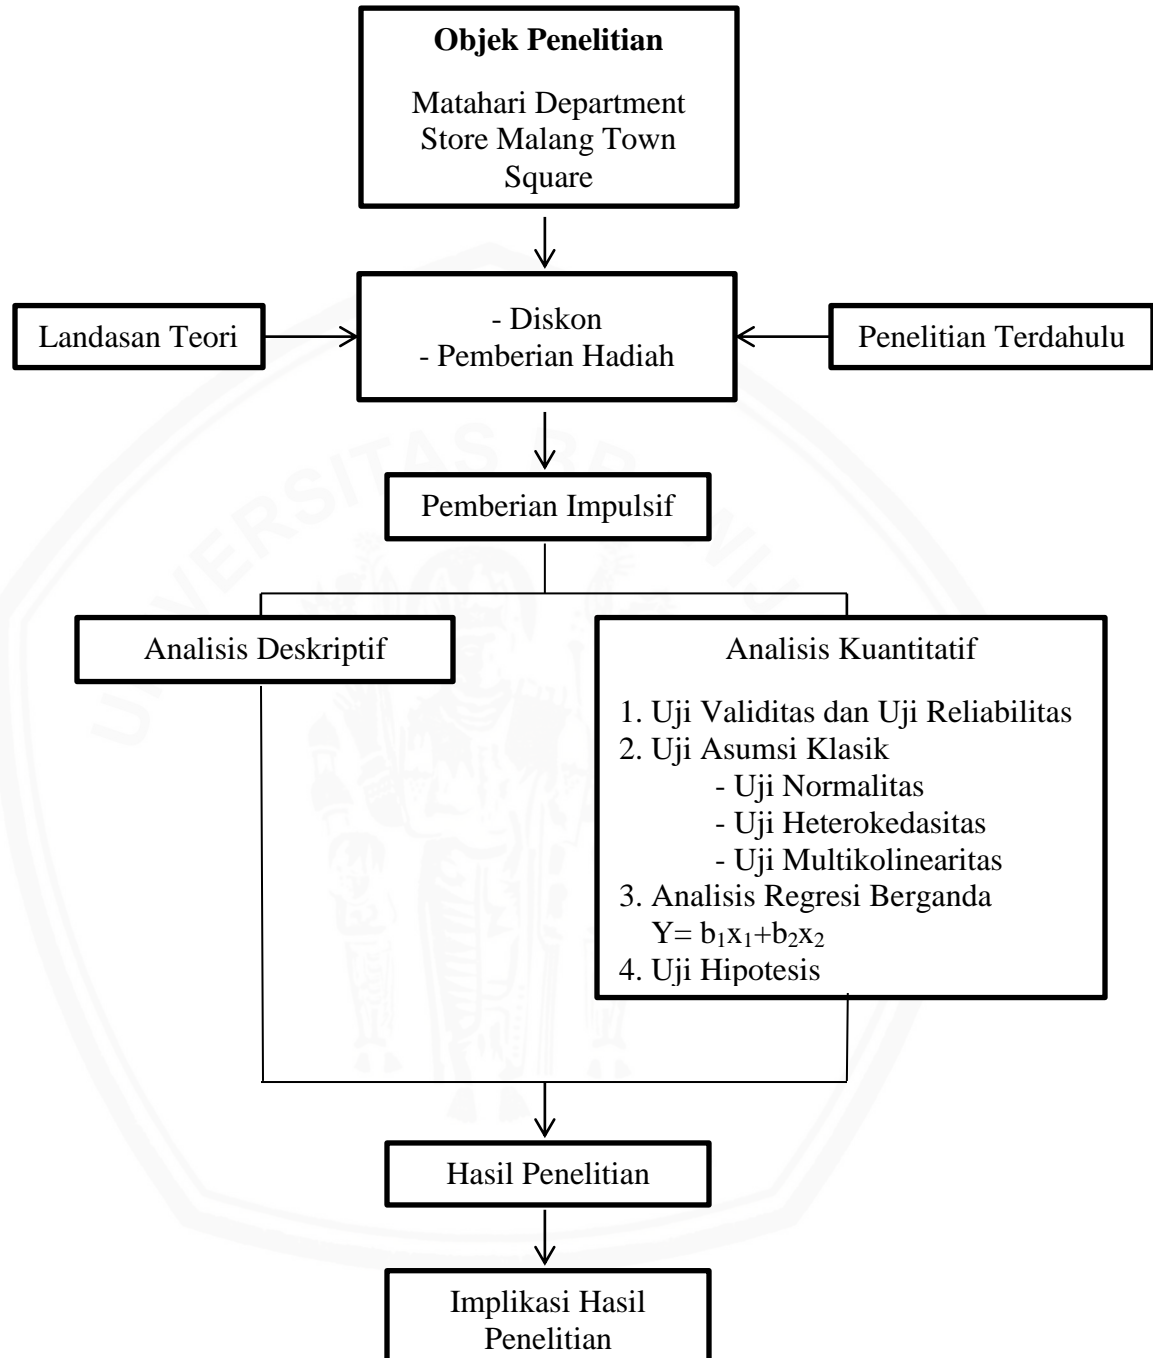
**Objek Penelitian**

Matahari Department Store Malang Town Square

Landasan Teori

- Diskon
- Pemberian Hadiah

Penelitian Terdahulu

Pemberian Impulsif

Analisis Deskriptif

Analisis Kuantitatif

1. Uji Validitas dan Uji Reliabilitas
2. Uji Asumsi Klasik
   - Uji Normalitas
   - Uji Heterokedasitas
   - Uji Multikolinearitas
3. Analisis Regresi Berganda
   $Y= b_1x_1+b_2x_2$
4. Uji Hipotesis

Hasil Penelitian

Implikasi Hasil Penelitian